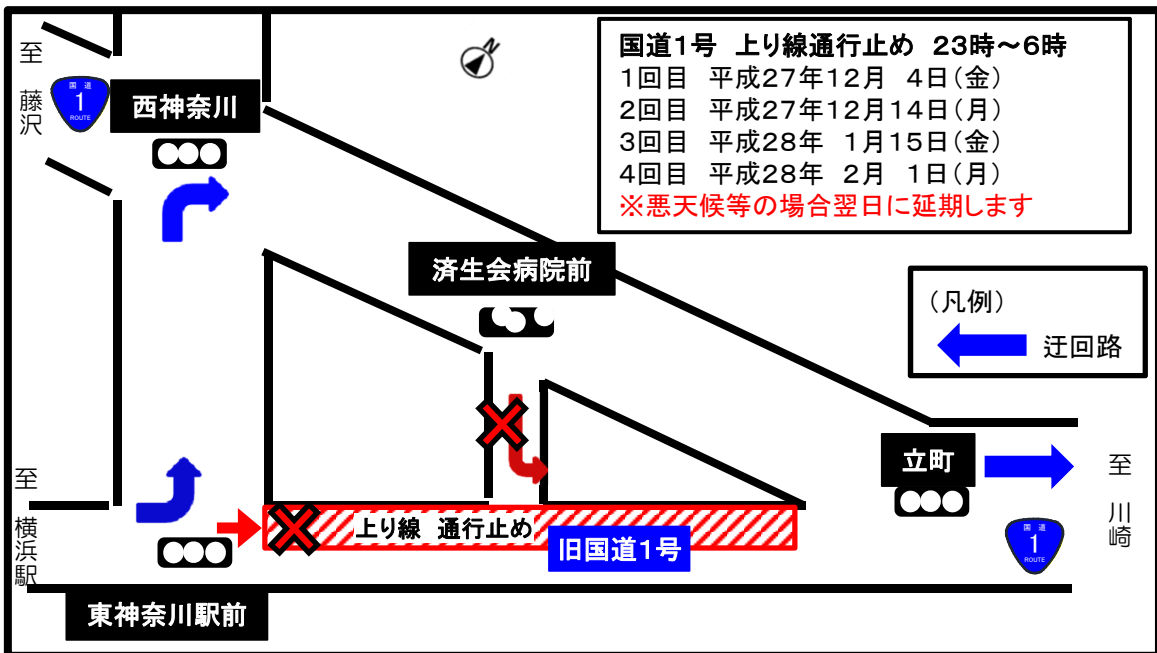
至
藤沢

国道
1
ROUTE

西神奈川

国道1号　上り線通行止め　23時～6時
1回目　平成27年12月　4日(金)
2回目　平成27年12月14日(月)
3回目　平成28年　1月15日(金)
4回目　平成28年　2月　1日(月)
※悪天候等の場合翌日に延期します

済生会病院前

(凡例)
迂回路

立町

至
川崎

国道
1
ROUTE

至
横浜駅

上り線　通行止め

旧国道1号

東神奈川駅前